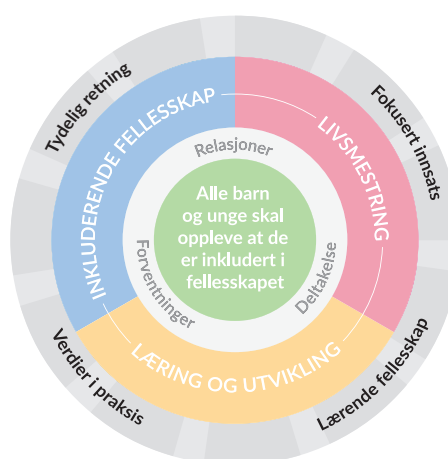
Alle barn og unge skal oppleve at de er inkludert i fellesskapet

Relasjoner

Forventninger

Deltakelse

INKLUDERENDE FELLESSKAP

LIVSMESTRING

LÆRING OG UTVIKLING

Tydelig retning

Fokusert innsats

Verdier i praksis

Lærende fellesskap